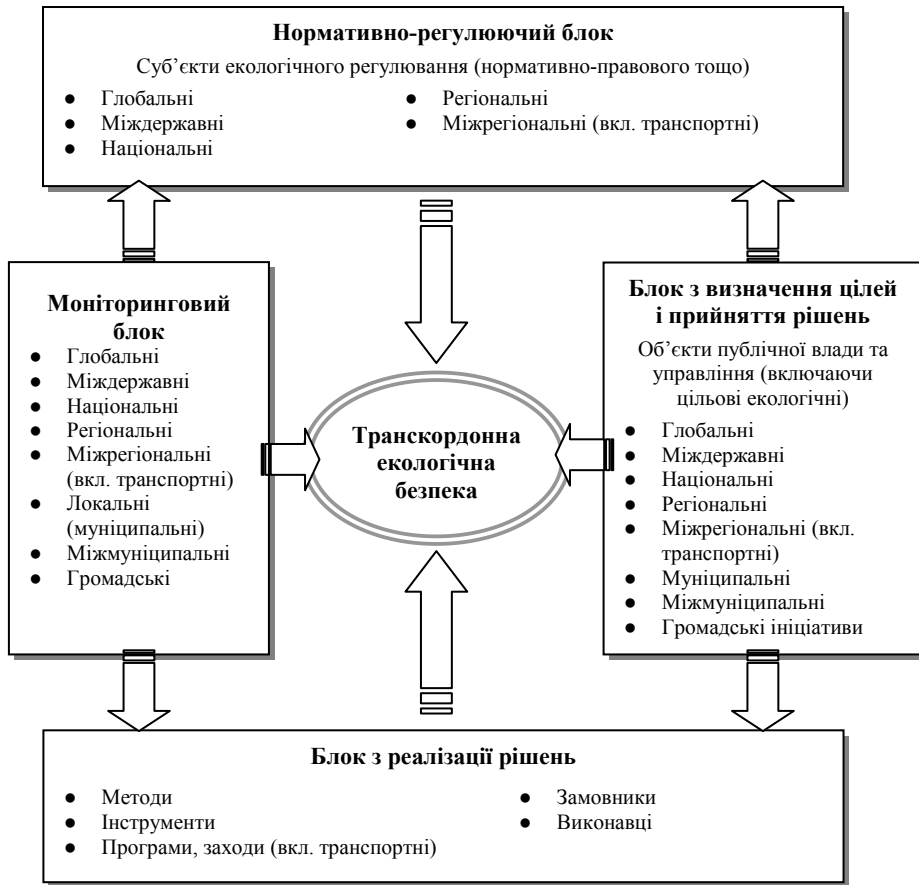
**Нормативно-регулюючий блок**

Суб'єкти екологічного регулювання (нормативно-правового тощо)

- Глобальні
- Міждержавні
- Національні
- Регіональні
- Міжрегіональні (вкл. транспортні)

**Моніторинговий блок**

- Глобальні
- Міждержавні
- Національні
- Регіональні
- Міжрегіональні (вкл. транспортні)
- Локальні (муніципальні)
- Міжмуніципальні
- Громадські

**Транскордонна екологічна безпека**

**Блок з визначення цілей і прийняття рішень**

Об'єкти публічної влади та управління (включаючи цільові екологічні)

- Глобальні
- Міждержавні
- Національні
- Регіональні
- Міжрегіональні (вкл. транспортні)
- Муніципальні
- Міжмуніципальні
- Громадські ініціативи

**Блок з реалізації рішень**

- Методи
- Інструменти
- Програми, заходи (вкл. транспортні)
- Замовники
- Виконавці